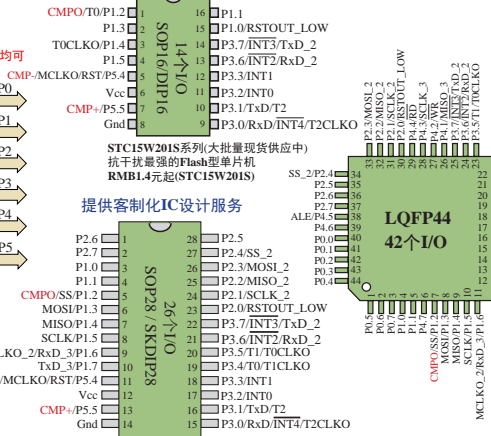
CMPO/T0/P1.2 1
P1.3 2
T0CLKO/P1.4 3
P1.5 4
CMP-/MCLKO/RST/P5.4
Vcc 6
CMP+/P5.5 7
Gnd 8
均可
SOP16/DIP16
14个I/O
16 P1.1
15 P1.0/RSTOUT_LOW
14 P3.7/$\overline{INT3}$/TxD_2
13 P3.6/$\overline{INT2}$/RxD_2
12 P3.3/INT1
11 P3.2/INT0
10 P3.1/TxD/T2
9 P3.0/RxD/$\overline{INT4}$/T2CLKO

STC15W201S系列(大批量现货供应中)
抗干扰最强的Flash型单片机
RMB1.4元起(STC15W201S)

提供客制化IC设计服务

P2.6 1
P2.7 2
P1.0 3
P1.1 4
CMPO/SS/P1.2 5
MOSI/P1.3 6
MISO/P1.4 7
SCLK/P1.5 8
CLKO_2/RxD_3/P1.6 9
TxD_3/P1.7 10
/MCLKO/RST/P5.4 11
Vcc 12
CMP+/P5.5 13
Gnd 14
SOP28 / SKDIP28
26个I/O
28 P2.5
27 P2.4/SS_2
26 P2.3/MOSI_2
25 P2.2/MISO_2
24 P2.1/SCLK_2
23 P2.0/RSTOUT_LOW
22 P3.7/$\overline{INT3}$/TxD_2
21 P3.6/$\overline{INT2}$/RxD_2
20 P3.5/T1/T0CLKO
19 P3.4/T0/T1CLKO
18 P3.3/INT1
17 P3.2/INT0
16 P3.1/TxD/T2
15 P3.0/RxD/$\overline{INT4}$/T2CLKO

P2.3/MOSI_2
P2.2/MISO_2
P2.1/SCLK_2
P2.0/RSTOUT_LOW
P4.4/RD
P4.3/SCLK_3
P4.2/WR
P4.1/MISO_3
P3.7/$\overline{INT3}$/TxD_2
P3.6/$\overline{INT2}$/RxD_2
P3.5/T1/T0CLKO
SS_2/P2.4 34
P2.5 35
P2.6 36
P2.7 37
ALE/P4.5 38
P4.6 39
P0.0 40
P0.1 41
P0.2 42
P0.3 43
P0.4 44
LQFP44
42个I/O
P0.5
P0.6
P0.7
P1.0
P1.1
P4.7
CMPO/SS/P1.2
MOSI/P1.3
MISO/P1.4
SCLK/P1.5
MCLKO_2/RxD_3/P1.6